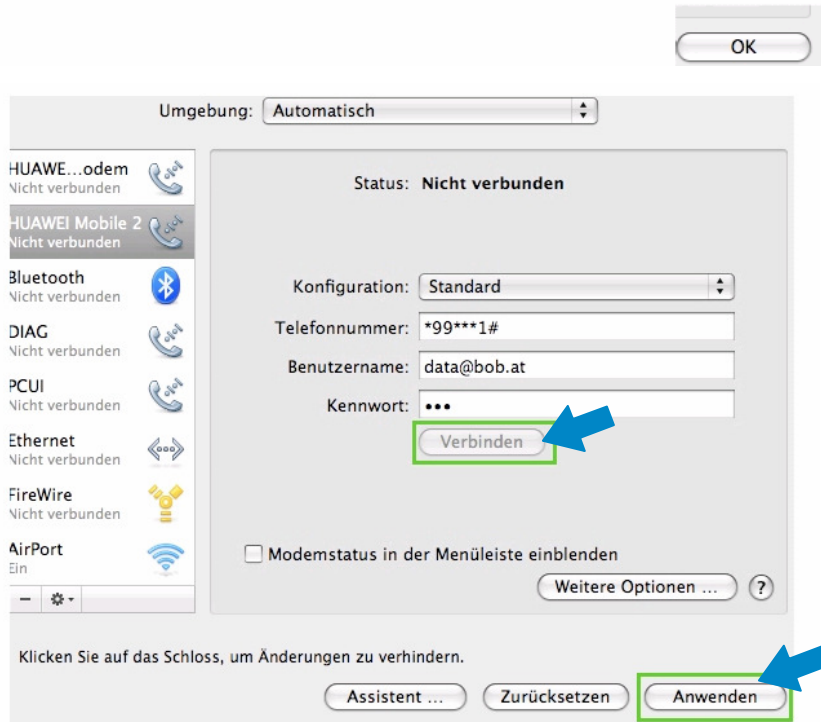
OK

Umgebung: Automatisch

HUAWE...odem
Nicht verbunden

HUAWEI Mobile 2
Nicht verbunden

Bluetooth
Nicht verbunden

DIAG
Nicht verbunden

PCUI
Nicht verbunden

Ethernet
Nicht verbunden

FireWire
Nicht verbunden

AirPort
Ein

Status: Nicht verbunden

Konfiguration: Standard

Telefonnummer: *99***1#

Benutzername: data@bob.at

Kennwort: •••

Verbinden

Modemstatus in der Menüleiste einblenden

Weitere Optionen ...

?

Klicken Sie auf das Schloss, um Änderungen zu verhindern.

Assistent ...

Zurücksetzen

Anwenden